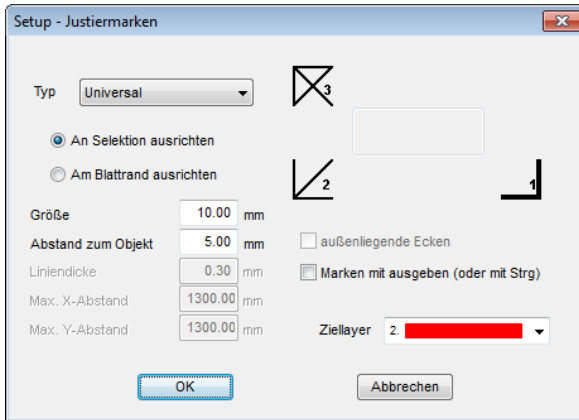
Setup - Justiermarken

Typ Universal

An Selektion ausrichten

Am Blattrand ausrichten

3

2

1

Größe 10.00 mm

Abstand zum Objekt 5.00 mm

Liniendicke 0.30 mm

Max. X-Abstand 1300.00 mm

Max. Y-Abstand 1300.00 mm

außenliegende Ecken

Marken mit ausgeben (oder mit Strg)

Ziellayer 2.

OK

Abbrechen